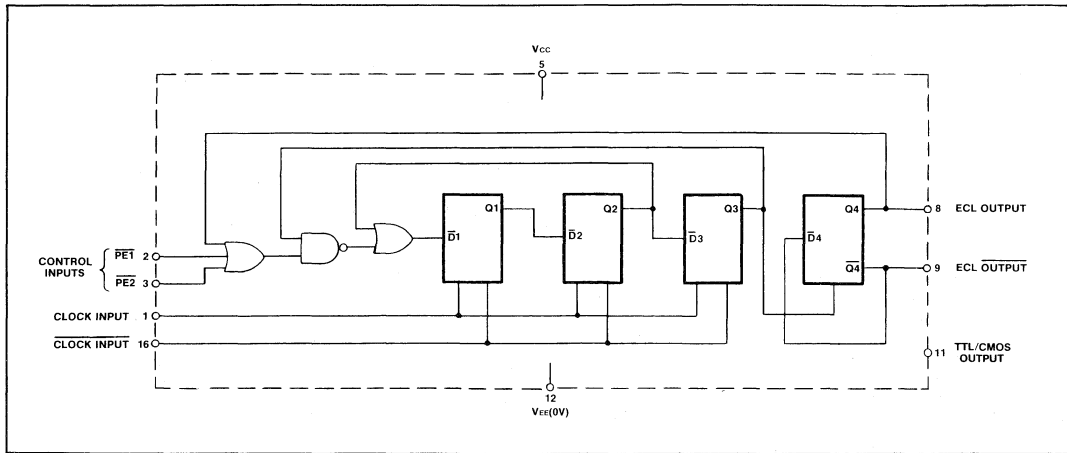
$V_{CC}$
5

CONTROL INPUTS
$\overline{PE1}$ 2
$\overline{PE2}$ 3

CLOCK INPUT 1
$\overline{\text{CLOCK INPUT}}$ 16

$\overline{D}1$
Q1
$\overline{D}2$
Q2
$\overline{D}3$
Q3
$\overline{D}4$
Q4
$\overline{Q4}$

8 ECL OUTPUT
9 ECL $\overline{\text{OUTPUT}}$
11 TTL/CMOS OUTPUT

12
$V_{EE}(0V)$